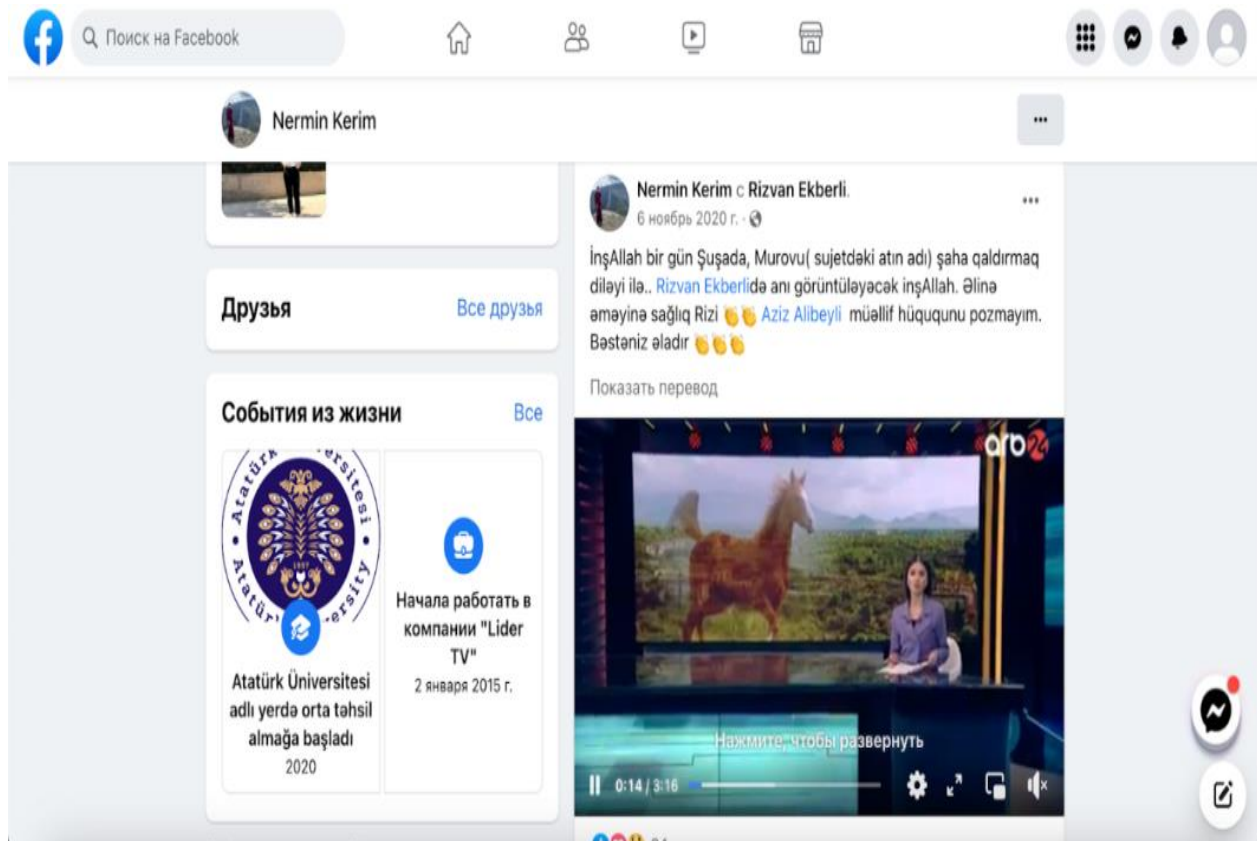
Поиск на Facebook

Nermin Kerim

Друзья
Все друзья

События из жизни
Все

Atatürk Üniversitesi
Atatürk University
1957

Atatürk Üniversitesi adlı yerdə orta təhsil almağa başladı
2020

Начала работать в компании "Lider TV"
2 января 2015 г.

Nermin Kerim с Rizvan Ekberli.
6 ноябрь 2020 г. ·

İnşAllah bir gün Şuşada, Murovu( sujetdəki atın adı) şaha qaldırmaq diləyi ilə.. Rizvan Ekberlidə anı görüntüləyəcək inşAllah. Əlinə əməyinə sağlıq Rizi 👏👏 Aziz Alibeyli müəllif hüququnu pozmayım. Bəstəniz əladır 👏👏👏

Показать перевод

arb 24

Нажмите, чтобы развернуть

0:14 / 3:16